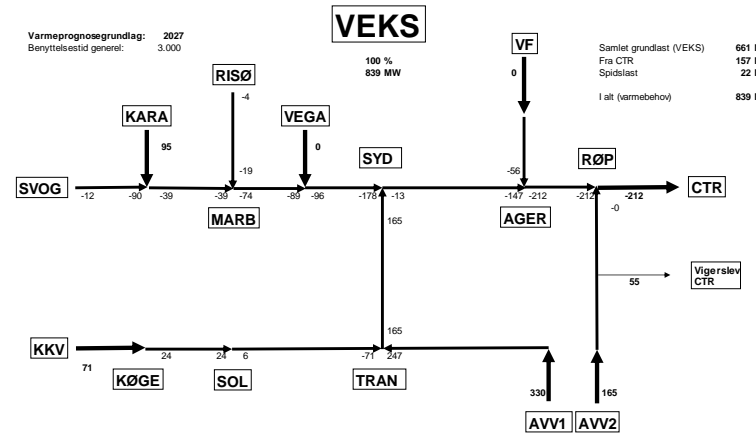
Varmeprognosegrundlag: 2027
Benyttelsestid generel: 3.000

VEKS

100 %
839 MW

VF

Samlet grundlast (VEKS) 661 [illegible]
Fra CTR 157 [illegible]
Spidslast 22 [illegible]

I alt (varmebehov) 839 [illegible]

RISØ
-4

KARA
95

VEGA
0

0

-19

SYD

-56

RØP

SVOG
-12
-90
-39
-39
-74
-89
-96
-178
-13
-147
-212
-212
-212
-0
CTR

MARB

AGER

165

Vigerslev CTR
55

165

KKV
71
24
24
6
-71
247

KØGE
SOL
TRAN

330
165

AVV1
AVV2